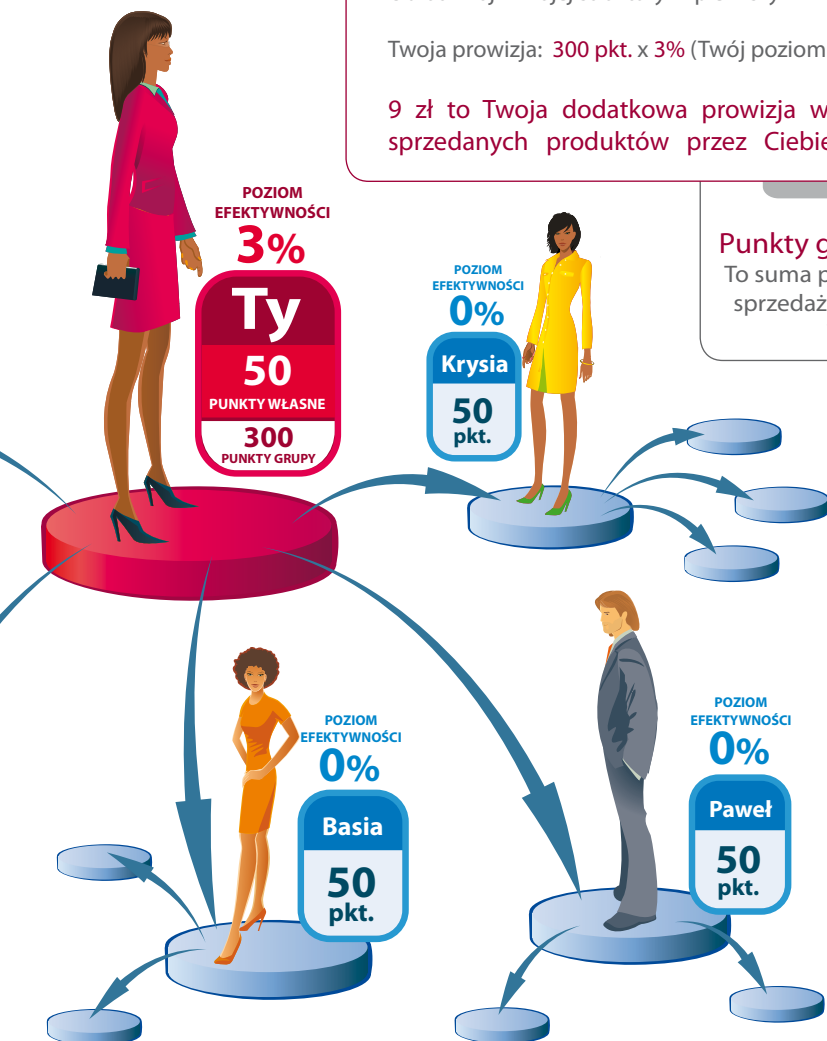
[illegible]

Twoja prowizja: 300 pkt. x 3% (Twój poziom

9 zł to Twoja dodatkowa prowizja w sprzedanych produktów przez Ciebie

Punkty g
To suma p
sprzedaż

POZIOM EFEKTYWNOŚCI
3%
Ty
50
PUNKTY WŁASNE
300
PUNKTY GRUPY

POZIOM EFEKTYWNOŚCI
0%
Krysia
50
pkt.

POZIOM EFEKTYWNOŚCI
0%
Basia
50
pkt.

POZIOM EFEKTYWNOŚCI
0%
Paweł
50
pkt.